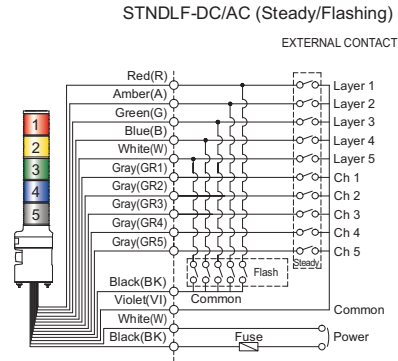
STNDLF-DC/AC (Steady/Flashing)

EXTERNAL CONTACT

1
2
3
4
5

Red(R)
Amber(A)
Green(G)
Blue(B)
White(W)
Gray(GR1)
Gray(GR2)
Gray(GR3)
Gray(GR4)
Gray(GR5)
Black(BK)
Violet(VI)
White(W)
Black(BK)

Layer 1
Layer 2
Layer 3
Layer 4
Layer 5
Ch 1
Ch 2
Ch 3
Ch 4
Ch 5

Steady

Flash

Common

Common

Fuse

Power